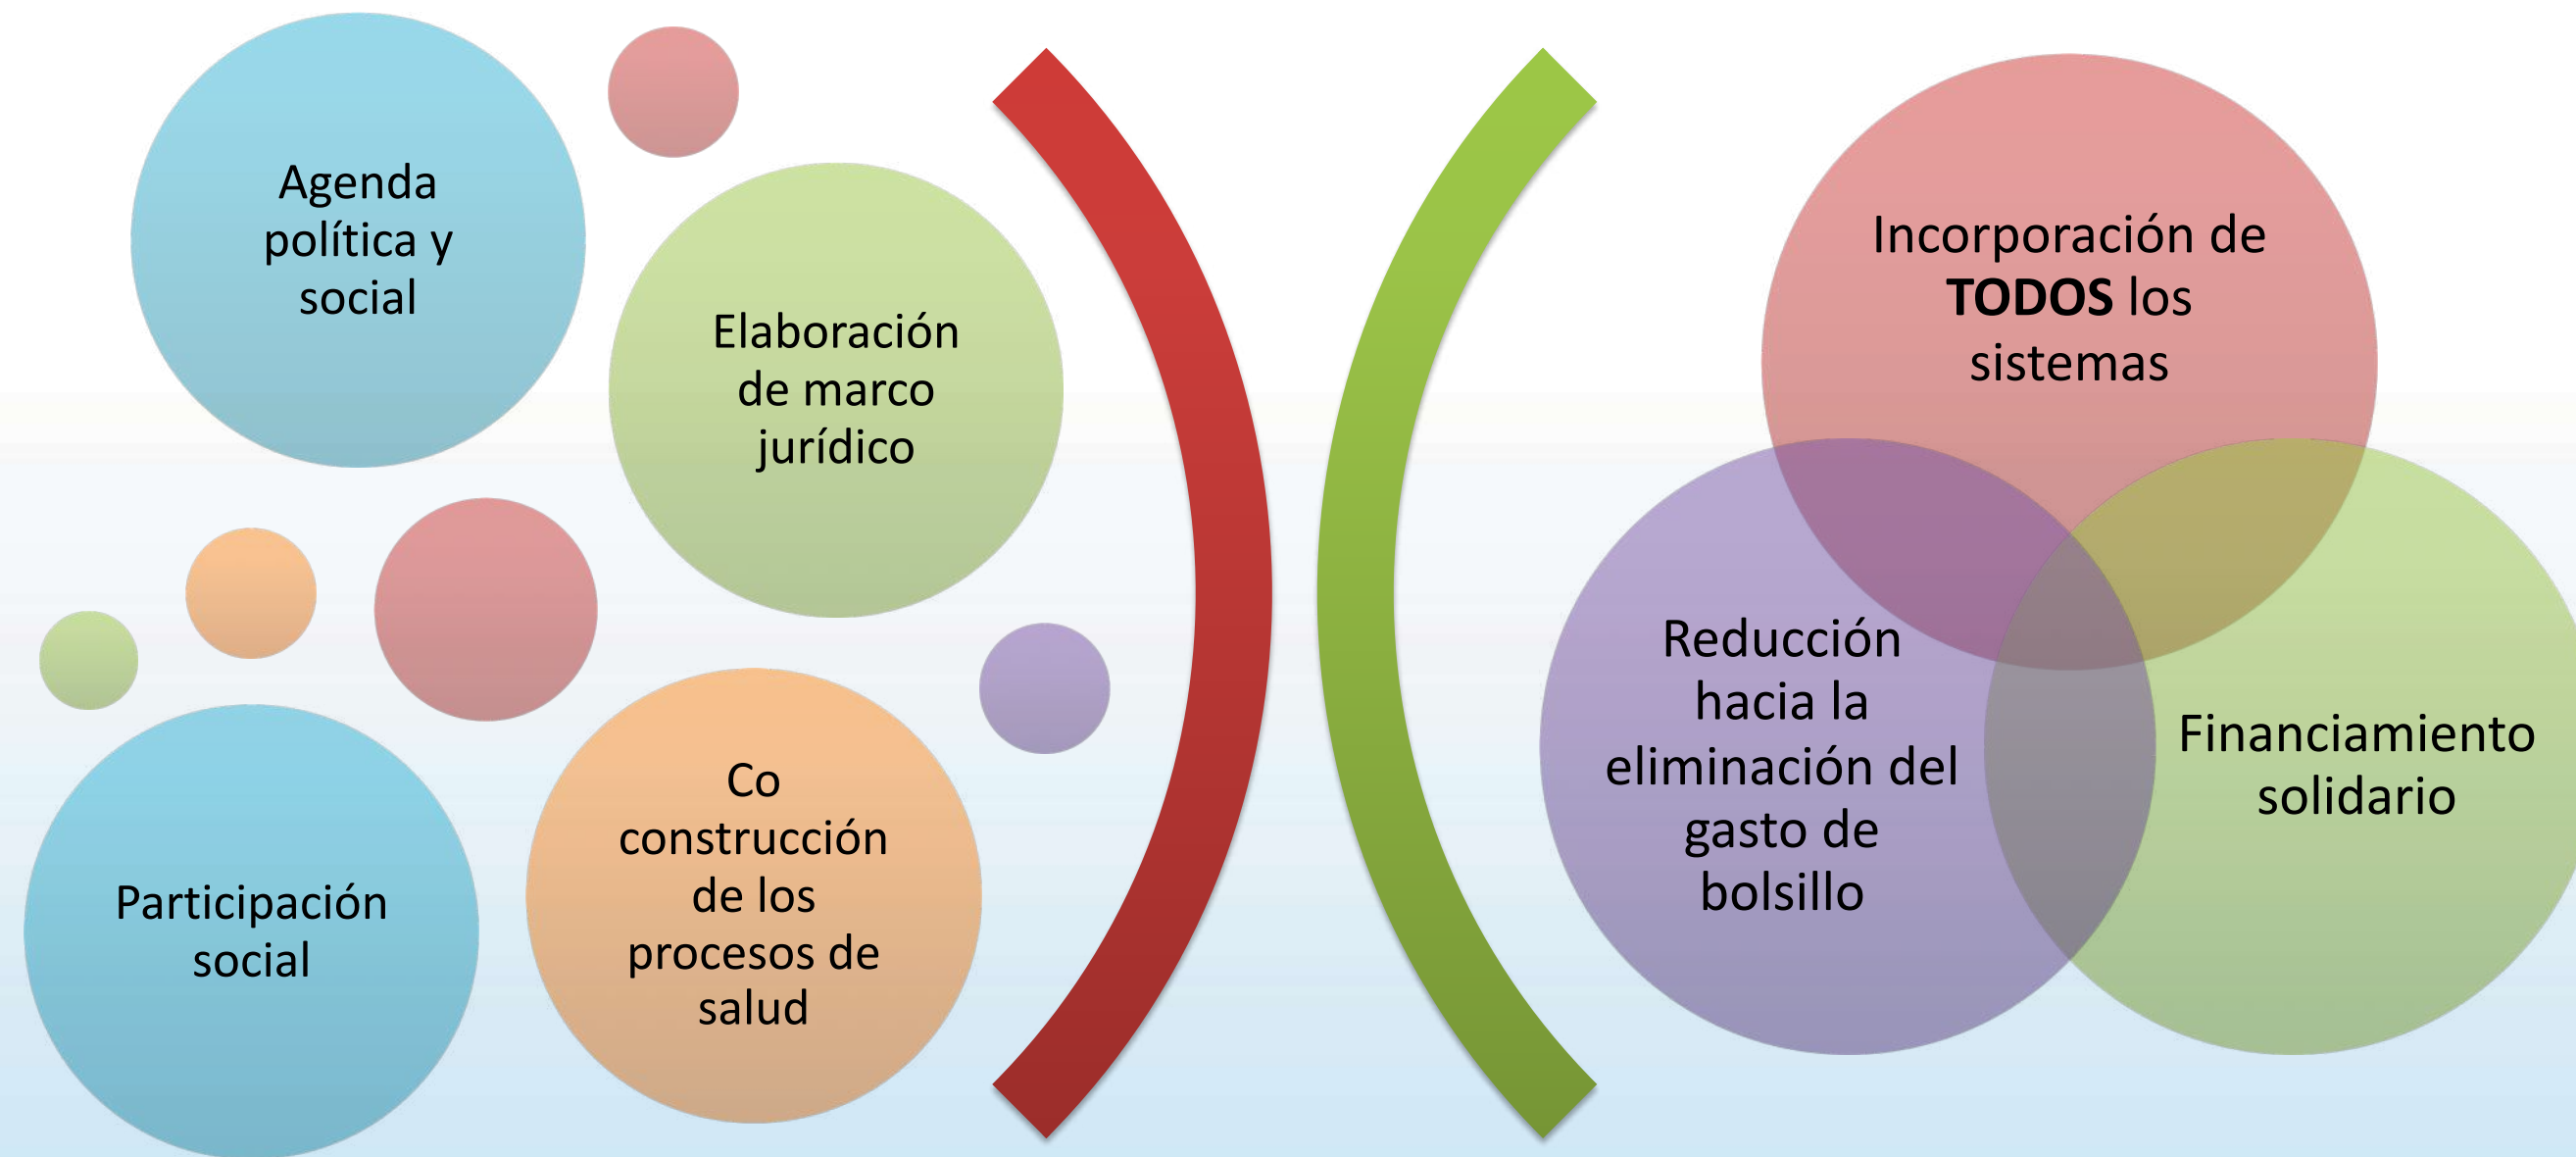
Agenda política y social

Elaboración de marco jurídico

Participación social

Co construcción de los procesos de salud

Incorporación de **TODOS** los sistemas

Reducción hacia la eliminación del gasto de bolsillo

Financiamiento solidario